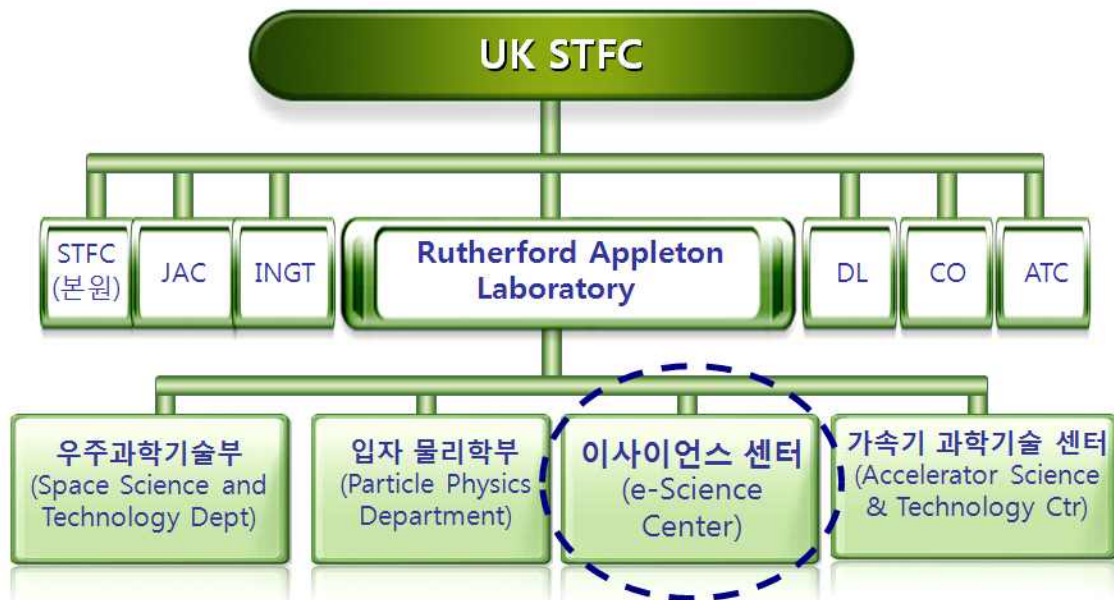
UK STFC

STFC (본원)

JAC

INGT

Rutherford Appleton Laboratory

DL

CO

ATC

우주과학기술부 (Space Science and Technology Dept)

입자 물리학부 (Particle Physics Department)

이사이언스 센터 (e-Science Center)

가속기 과학기술 센터 (Accelerator Science & Technology Ctr)